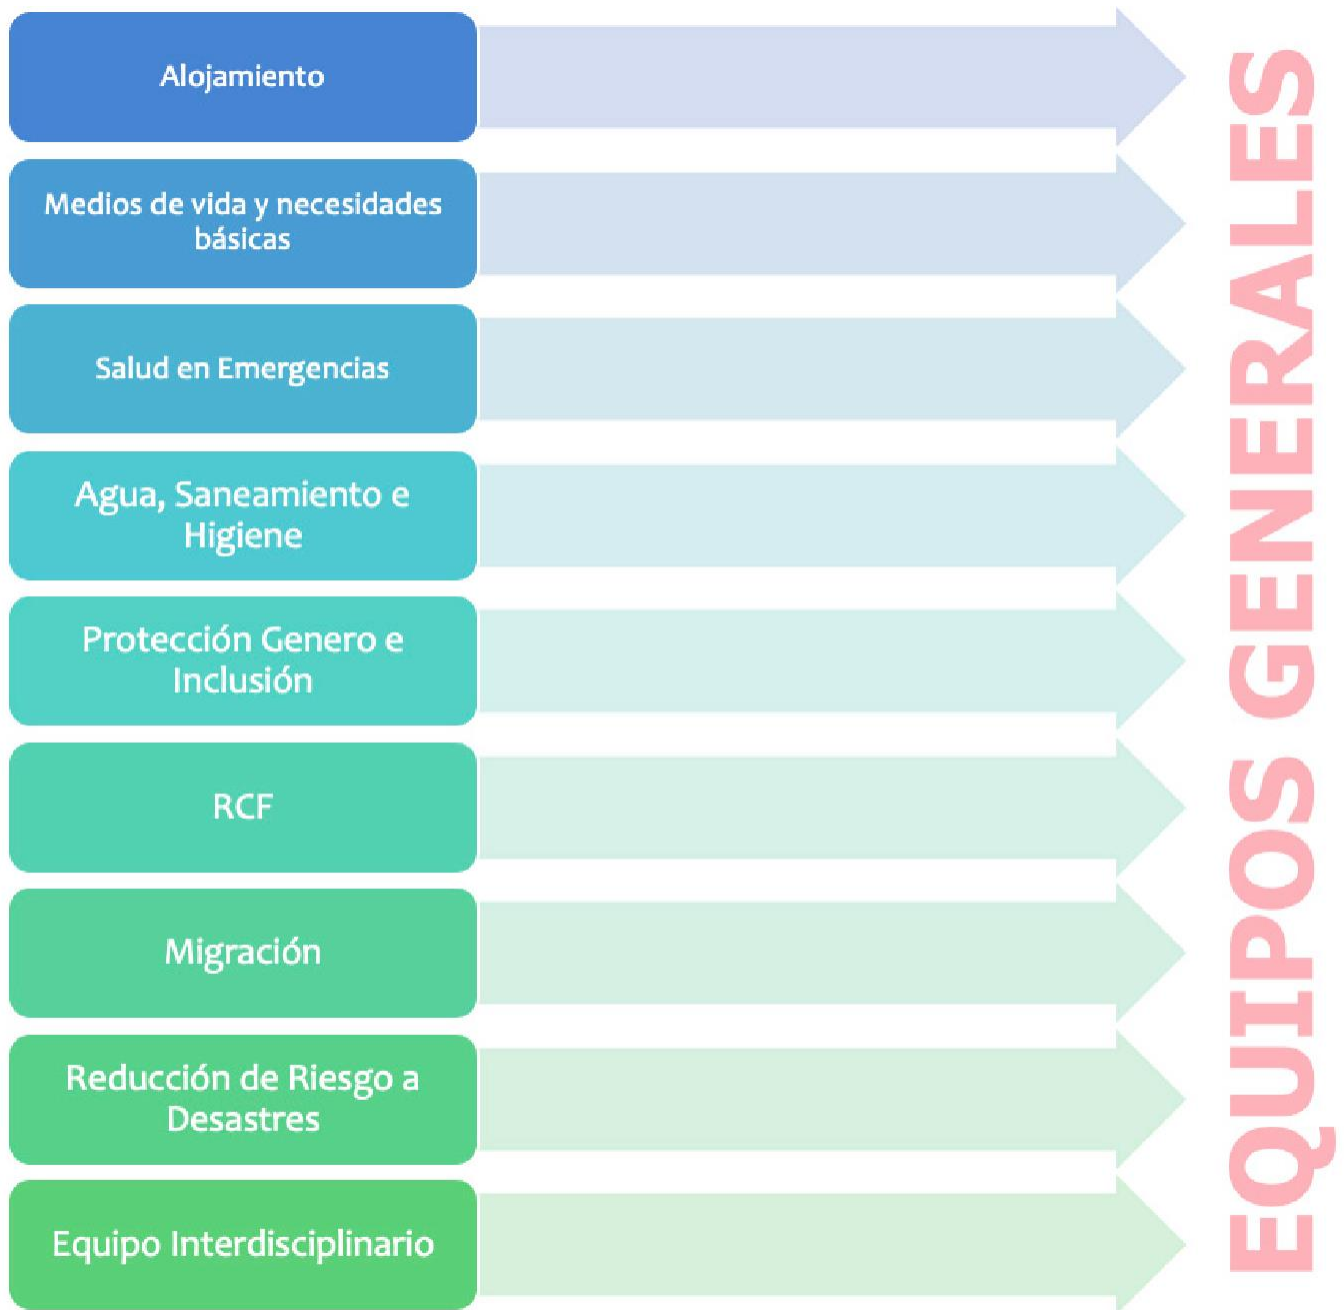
Alojamiento

Medios de vida y necesidades básicas

Salud en Emergencias

Agua, Saneamiento e Higiene

Protección Genero e Inclusión

RCF

Migración

Reducción de Riesgo a Desastres

Equipo Interdisciplinario

EQUIPOS GENERALES